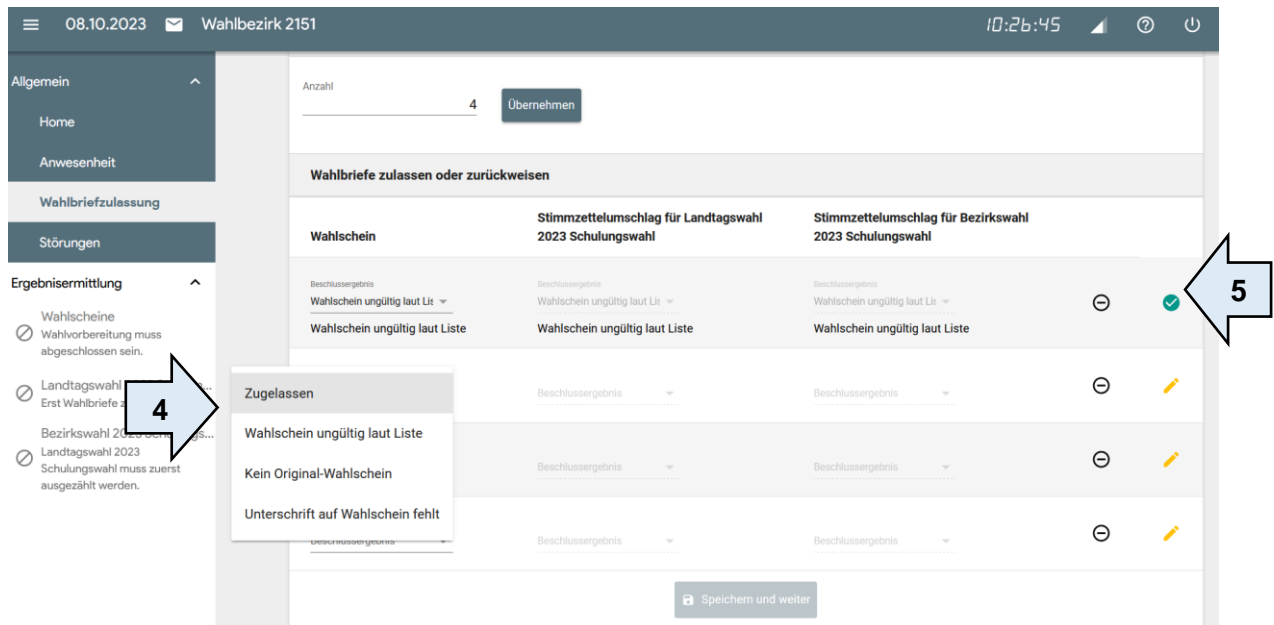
08.10.2023 Wahlbezirk 2151 10:26:45

Allgemein
Home
Anwesenheit
Wahlbriefzulassung
Störungen
Ergebnisermittlung
Wahlscheine
Wahlvorbereitung muss abgeschlossen sein.
Landtagswahl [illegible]
Erst Wahlbriefe z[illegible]
Bezirkswahl 2023 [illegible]
Landtagswahl 2023 Schulungswahl muss zuerst ausgezählt werden.

Anzahl
4
Übernehmen

Wahlbriefe zulassen oder zurückweisen

| Wahlschein | Stimmzettelumschlag für Landtagswahl 2023 Schulungswahl | Stimmzettelumschlag für Bezirkswahl 2023 Schulungswahl |
|---|---|---|
| Beschlussergebnis Wahlschein ungültig laut Liste Wahlschein ungültig laut Liste | Beschlussergebnis Wahlschein ungültig laut Liste Wahlschein ungültig laut Liste | Beschlussergebnis Wahlschein ungültig laut Liste Wahlschein ungültig laut Liste |
| | Beschlussergebnis | Beschlussergebnis |
| | Beschlussergebnis | Beschlussergebnis |
| Beschlussergebnis | Beschlussergebnis | Beschlussergebnis |

Zugelassen
Wahlschein ungültig laut Liste
Kein Original-Wahlschein
Unterschrift auf Wahlschein fehlt

4
5

Speichern und weiter